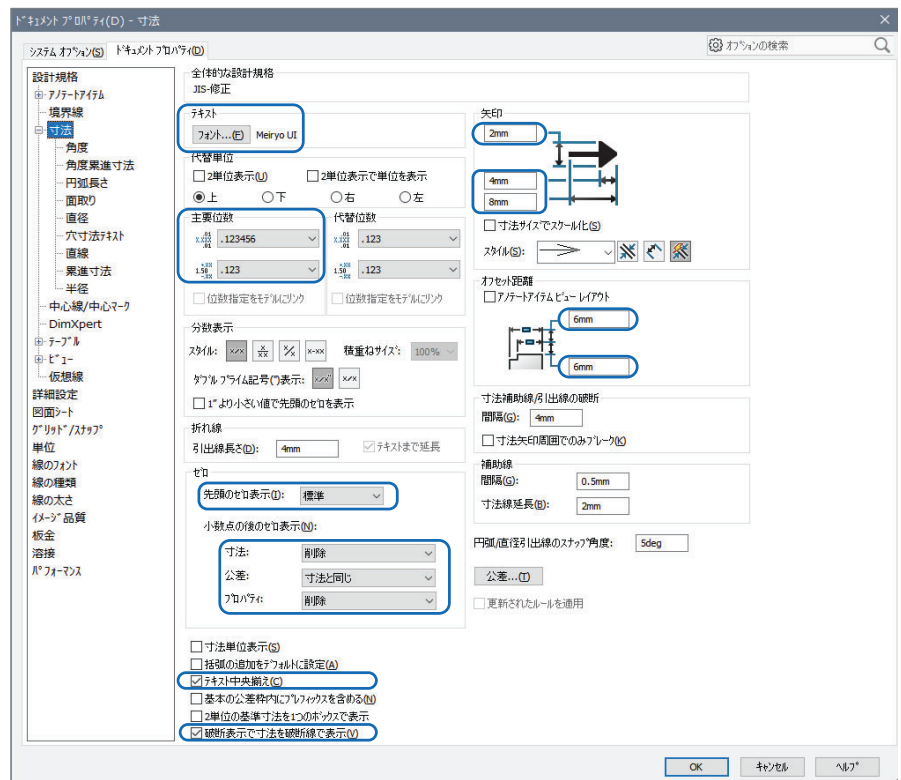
ﾄﾞｷｭﾒﾝﾄ ﾌﾟﾛﾊﾟﾃｨ(D) - 寸法

ｼｽﾃﾑ ｵﾌﾟｼｮﾝ(S)　ﾄﾞｷｭﾒﾝﾄ ﾌﾟﾛﾊﾟﾃｨ(D)

オプションの検索

設計規格
アノテートアイテム
境界線
寸法
角度
角度累進寸法
円弧長さ
面取り
直径
穴寸法ﾃｷｽﾄ
直線
累進寸法
半径
中心線/中心ﾏｰｸ
DimXpert
ﾃｰﾌﾞﾙ
ﾋﾞｭｰ
仮想線
詳細設定
図面ｼｰﾄ
ｸﾞﾘｯﾄﾞ/ｽﾅｯﾌﾟ
単位
線のﾌｫﾝﾄ
線の種類
線の太さ
ｲﾒｰｼﾞ品質
板金
溶接
ﾊﾟﾌｫｰﾏﾝｽ

全体的な設計規格
JIS-修正

ﾃｷｽﾄ
ﾌｫﾝﾄ...(F)　Meiryo UI

代替単位
2単位表示(U)　2単位表示で単位を表示
上　下　右　左

主要位数
.123456
.123

代替位数
.123
.123

位数指定をﾓﾃﾞﾙにﾘﾝｸ　位数指定をﾓﾃﾞﾙにﾘﾝｸ

分数表示
ｽﾀｲﾙ:　積重ねｻｲｽﾞ:　100%
ﾀﾞﾌﾞﾙ ﾌﾟﾗｲﾑ記号(")表示:
1"より小さい値で先頭のｾﾞﾛを表示

折れ線
引出線長さ(D):　4mm　ﾃｷｽﾄまで延長

ｾﾞﾛ
先頭のｾﾞﾛ表示(I):　標準
小数点の後のｾﾞﾛ表示(N):
寸法:　削除
公差:　寸法と同じ
ﾌﾟﾛﾊﾟﾃｨ:　削除

寸法単位表示(S)
括弧の追加をﾃﾞﾌｫﾙﾄに設定(A)
ﾃｷｽﾄ中央揃え(C)
基本の公差枠内にﾌﾟﾚﾌｨｯｸｽを含める(N)
2単位の基準寸法を1つのﾎﾞｯｸｽで表示
破断表示で寸法を破断線で表示(V)

矢印
2mm
4mm
8mm
寸法ｻｲｽﾞでｽｹｰﾙ化(S)
ｽﾀｲﾙ(S):

ｵﾌｾｯﾄ距離
ｱﾉﾃｰﾄｱｲﾃﾑ ﾋﾞｭｰ ﾚｲｱｳﾄ
6mm
6mm

寸法補助線/引出線の破断
間隔(G):　4mm
寸法矢印周囲でのみﾌﾞﾚｰｸ(K)

補助線
間隔(G):　0.5mm
寸法線延長(B):　2mm

円弧/直径引出線のｽﾅｯﾌﾟ角度:　5deg

公差...(T)
更新されたﾙｰﾙを適用

OK　ｷｬﾝｾﾙ　ﾍﾙﾌﾟ